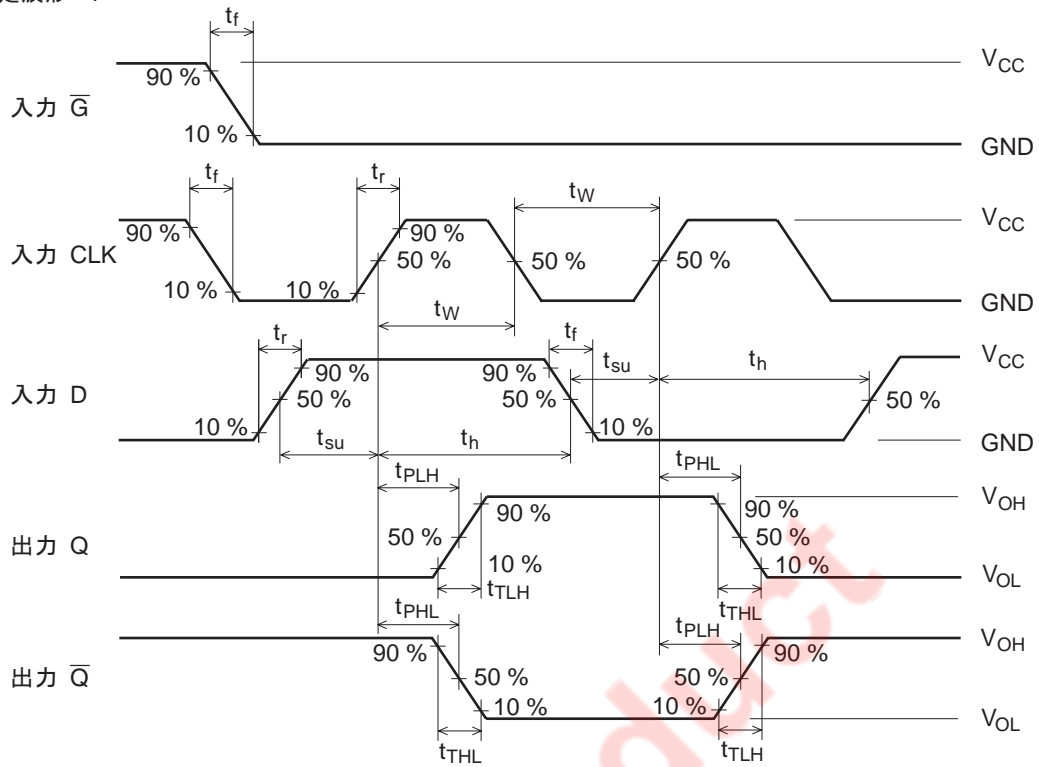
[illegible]

$t_f$

90 %

10 %

入力 $\overline{G}$

$V_{CC}$

GND

$t_f$ $t_r$ $t_W$

90 %

90 %

50 %

50 %

50 %

入力 CLK

10 %

10 %

$V_{CC}$

GND

$t_W$

$t_r$ $t_f$ $t_{su}$ $t_h$

90 %

90 %

50 %

50 %

50 %

入力 D

10 %

10 %

$t_{su}$ $t_h$

$V_{CC}$

GND

$t_{PLH}$ $t_{PHL}$

90 %

90 %

50 %

50 %

出力 Q

10 %

10 %

$t_{TLH}$ $t_{THL}$

$V_{OH}$

$V_{OL}$

$t_{PHL}$ $t_{PLH}$

90 %

90 %

50 %

50 %

出力 $\overline{Q}$

10 %

10 %

$t_{THL}$ $t_{TLH}$

$V_{OH}$

$V_{OL}$